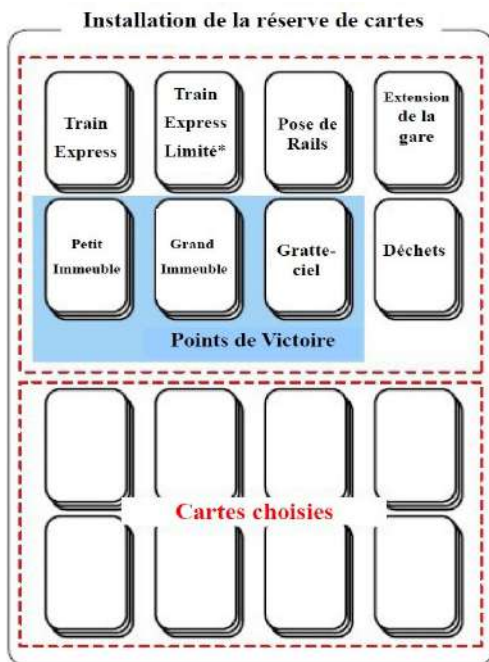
Installation de la réserve de cartes

Train Express

Train Express Limité*

Pose de Rails

Extension de la gare

Petit Immeuble

Grand Immeuble

Gratte-ciel

Déchets

Points de Victoire

Cartes choisies